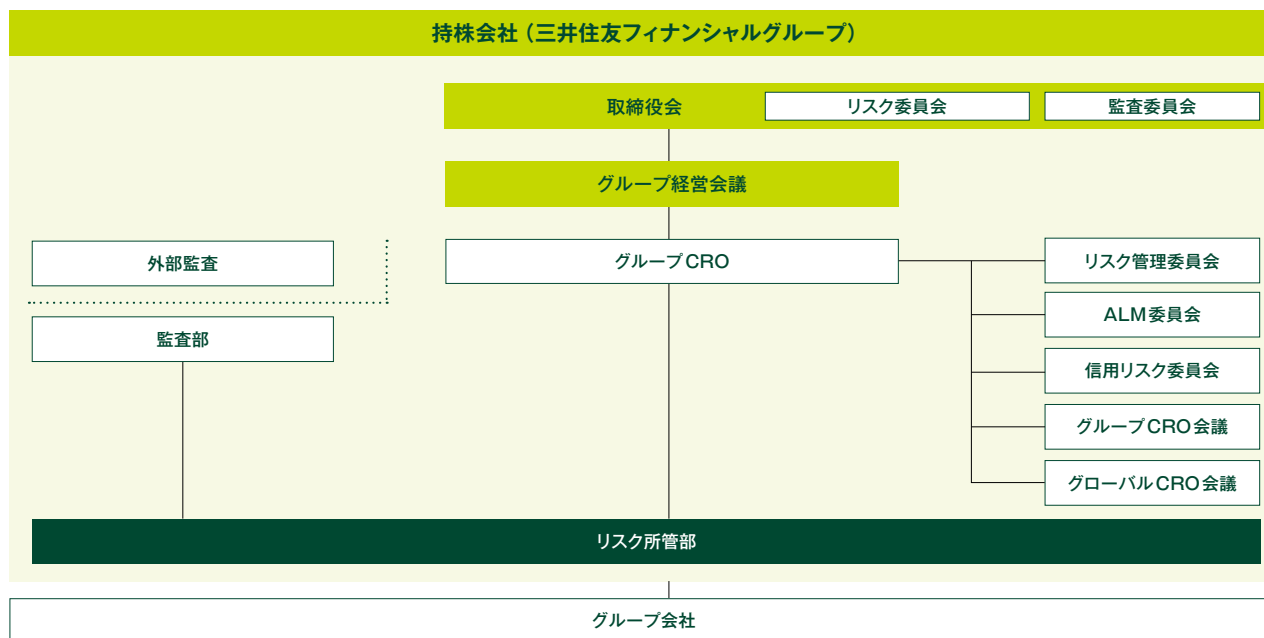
持株会社（三井住友フィナンシャルグループ）

取締役会

リスク委員会

監査委員会

グループ経営会議

外部監査

グループCRO

リスク管理委員会

監査部

ALM委員会

信用リスク委員会

グループCRO会議

グローバルCRO会議

リスク所管部

グループ会社